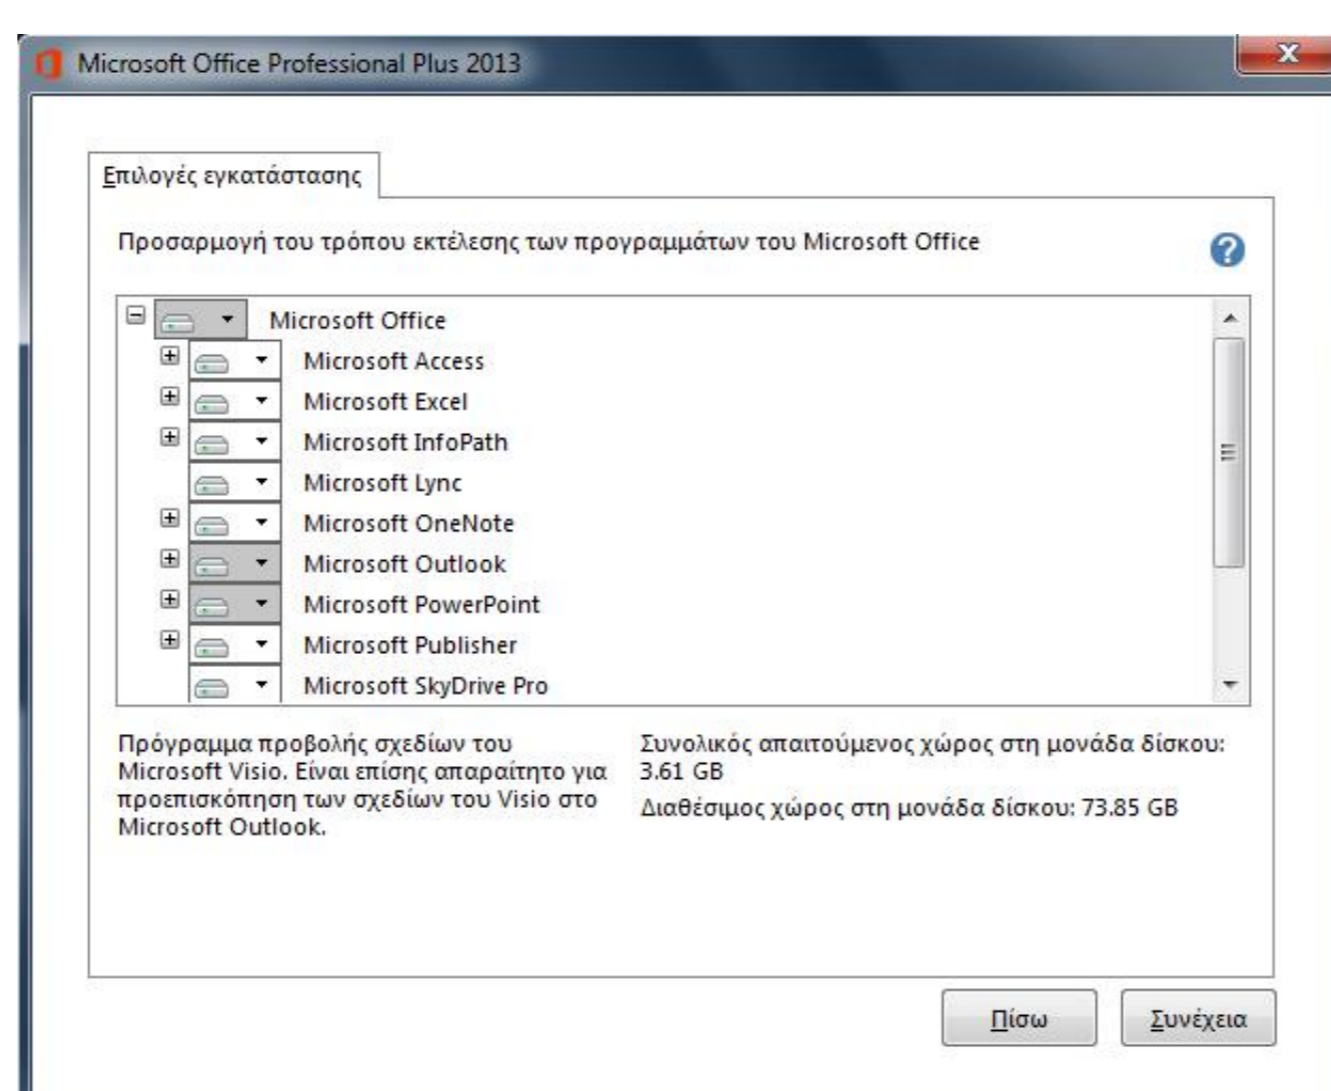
Microsoft Office Professional Plus 2013

Επιλογές εγκατάστασης

Προσαρμογή του τρόπου εκτέλεσης των προγραμμάτων του Microsoft Office

Microsoft Office
Microsoft Access
Microsoft Excel
Microsoft InfoPath
Microsoft Lync
Microsoft OneNote
Microsoft Outlook
Microsoft PowerPoint
Microsoft Publisher
Microsoft SkyDrive Pro

Πρόγραμμα προβολής σχεδίων του Microsoft Visio. Είναι επίσης απαραίτητο για προεπισκόπηση των σχεδίων του Visio στο Microsoft Outlook.

Συνολικός απαιτούμενος χώρος στη μονάδα δίσκου: 3.61 GB

Διαθέσιμος χώρος στη μονάδα δίσκου: 73.85 GB

Πίσω

Συνέχεια